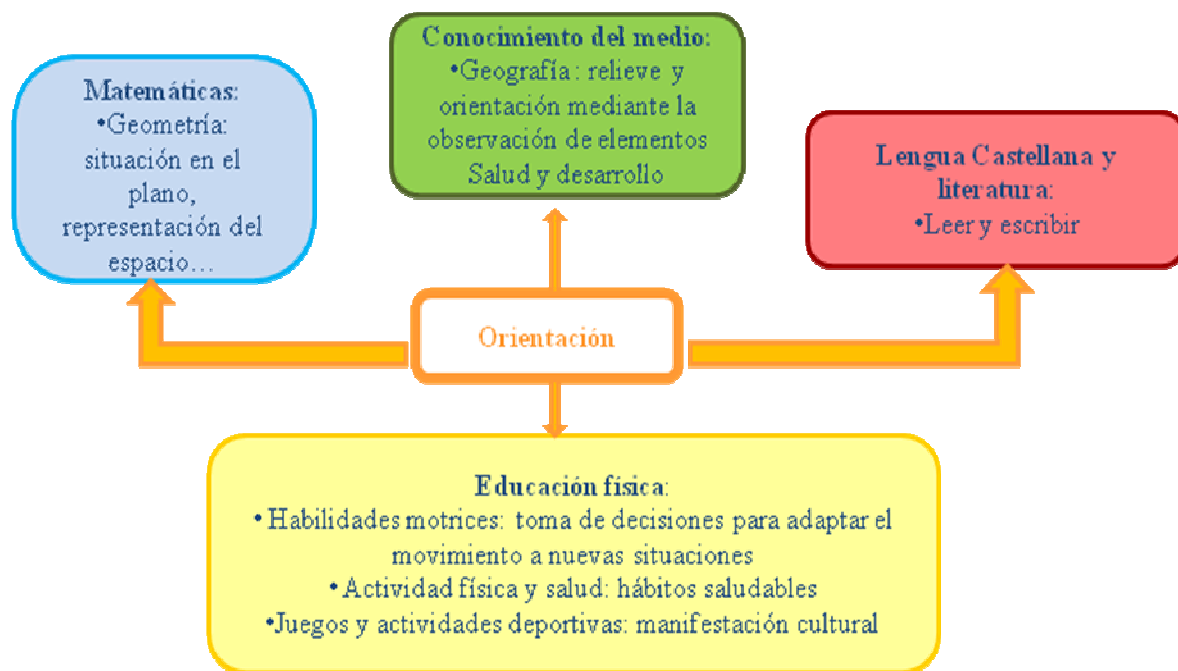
Conocimiento del medio:
•Geografía: relieve y orientación mediante la observación de elementos
Salud y desarrollo

Matemáticas:
•Geometría: situación en el plano, representación del espacio…

Lengua Castellana y literatura:
•Leer y escribir

Orientación

Educación física:
• Habilidades motrices: toma de decisiones para adaptar el movimiento a nuevas situaciones
•Actividad física y salud: hábitos saludables
•Juegos y actividades deportivas: manifestación cultural